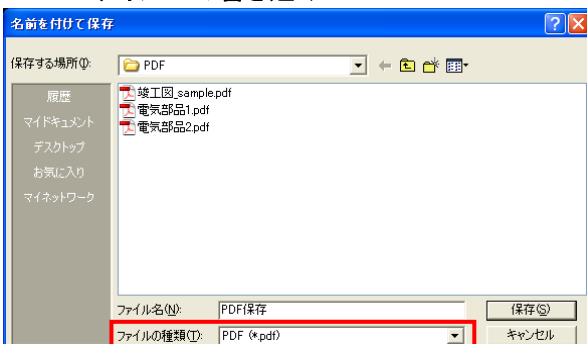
名前を付けて保存

保存する場所(I): PDF

履歴
マイドキュメント
デスクトップ
お気に入り
マイネットワーク

竣工図_sample.pdf
電気部品1.pdf
電気部品2.pdf

ファイル名(N): PDF保存
ファイルの種類(T): PDF (*.pdf)

保存(S)
キャンセル